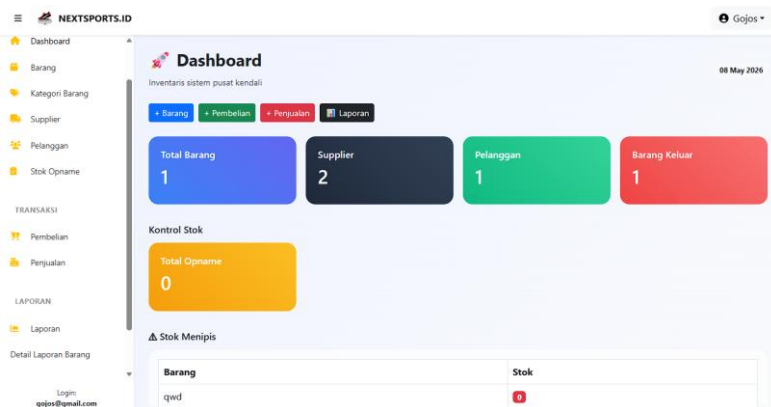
NEXTSPORTS.ID

Gojos

Dashboard
Barang
Kategori Barang
Supplier
Pelanggan
Stok Opname

TRANSAKSI
Pembelian
Penjualan

LAPORAN
Laporan
Detail Laporan Barang

Login:
gojos@gmail.com

Dashboard
Inventaris sistem pusat kendali

08 May 2026

+ Barang
+ Pembelian
+ Penjualan
Laporan

Total Barang
1

Supplier
2

Pelanggan
1

Barang Keluar
1

Kontrol Stok

Total Opname
0

⚠ Stok Menipis

| Barang | Stok |
|---|---|
| qwd | 0 |